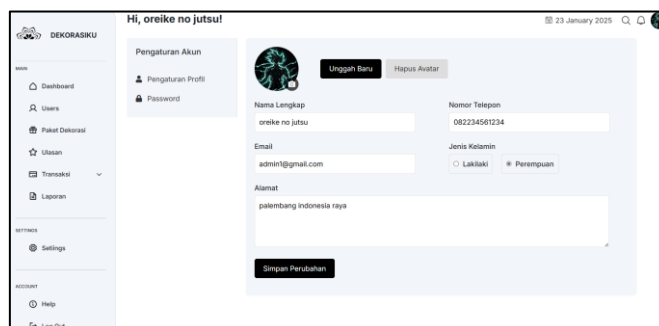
DEKORASIKU

MAIN

Dashboard

Users

Paket Dekorasi

Ulasan

Transaksi

Laporan

SETTINGS

Settings

ACCOUNT

Help

Log Out

Hi, oreike no jutsu!

23 January 2025

Pengaturan Akun

Pengaturan Profil

Password

Unggah Baru

Hapus Avatar

Nama Lengkap

oreike no jutsu

Nomor Telepon

082234561234

Email

admin1@gmail.com

Jenis Kelamin

Lakilaki

Perempuan

Alamat

palembang indonesia raya

Simpan Perubahan